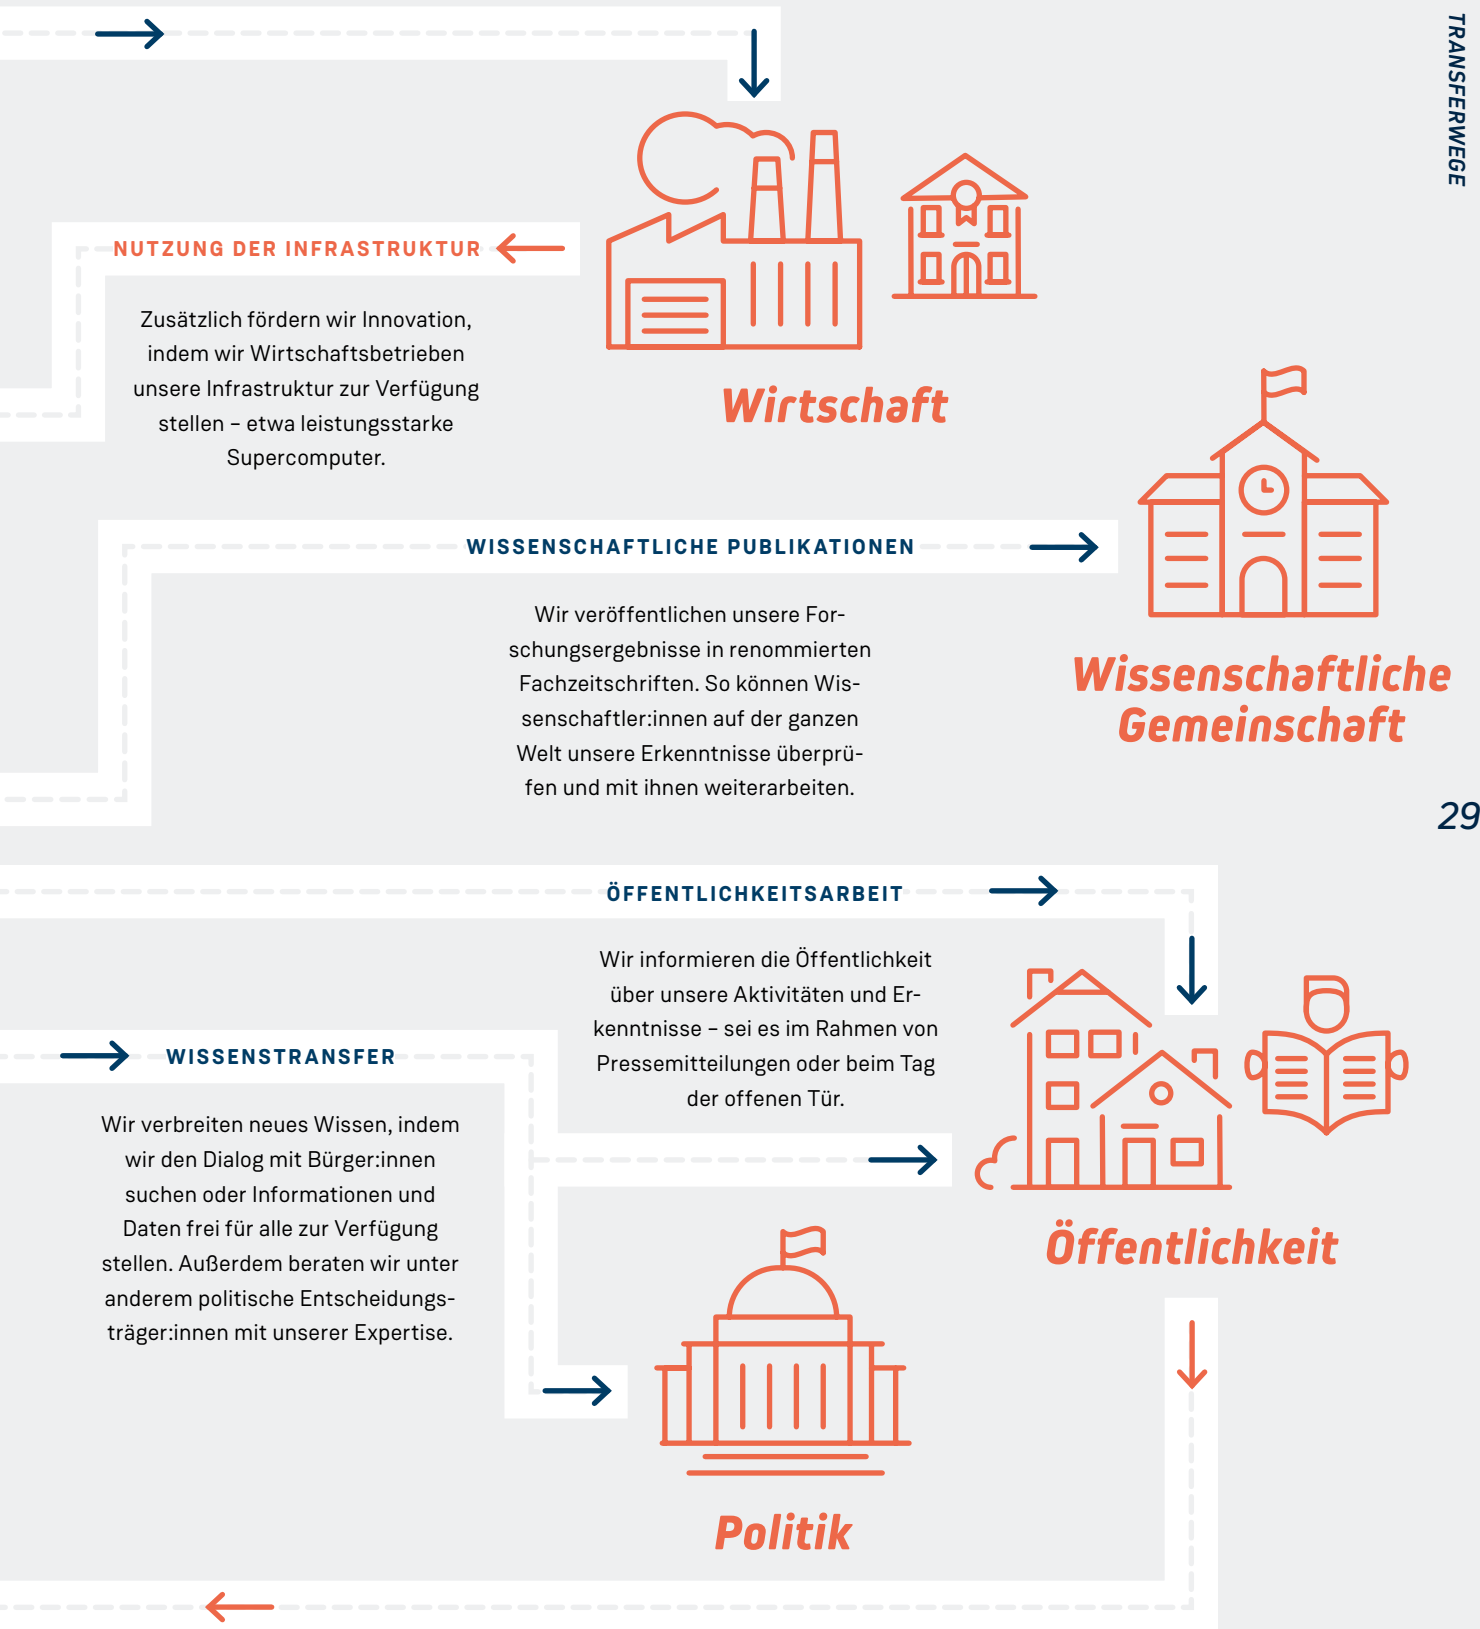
TRANSFERWEGE

NUTZUNG DER INFRASTRUKTUR

Zusätzlich fördern wir Innovation, indem wir Wirtschaftsbetrieben unsere Infrastruktur zur Verfügung stellen – etwa leistungsstarke Supercomputer.

Wirtschaft

WISSENSCHAFTLICHE PUBLIKATIONEN

Wir veröffentlichen unsere Forschungsergebnisse in renommierten Fachzeitschriften. So können Wissenschaftler:innen auf der ganzen Welt unsere Erkenntnisse überprüfen und mit ihnen weiterarbeiten.

Wissenschaftliche Gemeinschaft

29

ÖFFENTLICHKEITSARBEIT

Wir informieren die Öffentlichkeit über unsere Aktivitäten und Erkenntnisse – sei es im Rahmen von Pressemitteilungen oder beim Tag der offenen Tür.

WISSENSTRANSFER

Wir verbreiten neues Wissen, indem wir den Dialog mit Bürger:innen suchen oder Informationen und Daten frei für alle zur Verfügung stellen. Außerdem beraten wir unter anderem politische Entscheidungsträger:innen mit unserer Expertise.

Öffentlichkeit

Politik